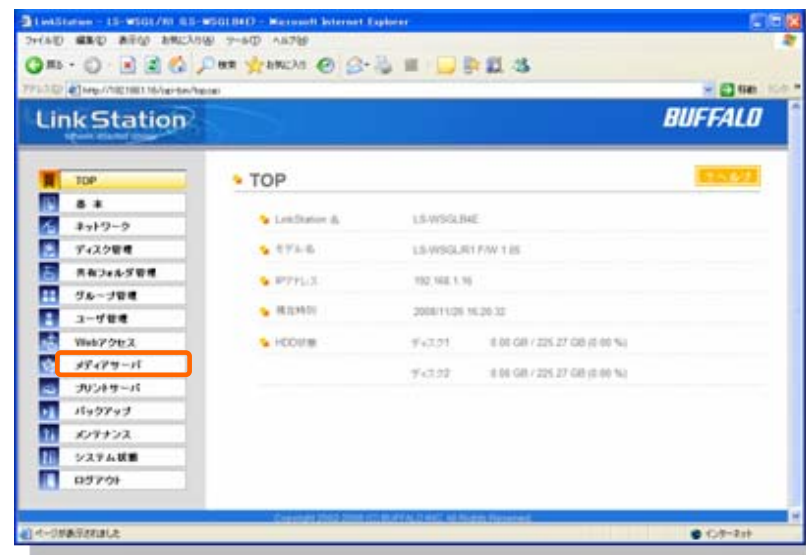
LinkStation - LS-WSGL/R1 (LS-WSGLB4E) - Microsoft Internet Explorer

ファイル(F) 編集(E) 表示(V) お気に入り(A) ツール(T) ヘルプ(H)

戻る 検索 お気に入り

アドレス(D) http://192.168.1.16/cgi-bin/top.cgi

移動 リンク

LinkStation

BUFFALO

TOP
基本
ネットワーク
ディスク管理
共有フォルダ管理
グループ管理
ユーザ管理
Webアクセス
メディアサーバ
プリントサーバ
バックアップ
メンテナンス
システム状態
ログアウト

TOP

ヘルプ

| | | |
|---|---|---|
| LinkStation 名 | LS-WSGLB4E | |
| モデル名 | LS-WSGL/R1 F/W 1.05 | |
| IPアドレス | 192.168.1.16 | |
| 現在時刻 | 2008/11/26 16:20:32 | |
| HDD状態 | ディスク1 | 0.00 GB / 225.27 GB (0.00 %) |
| | ディスク2 | 0.00 GB / 225.27 GB (0.00 %) |

Copyright 2002-2008 (C) BUFFALO INC. All Rights Reserved.

ページが表示されました

インターネット